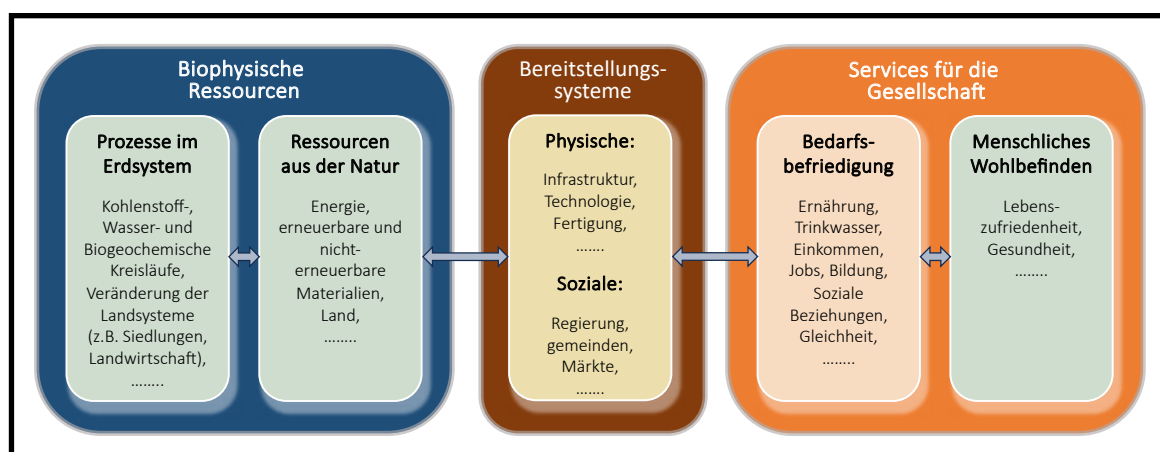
Biophysische Ressourcen

Prozesse im Erdsystem

Kohlenstoff-, Wasser- und Biogeochemische Kreisläufe, Veränderung der Landsysteme (z.B. Siedlungen, Landwirtschaft), ........

Ressourcen aus der Natur

Energie, erneuerbare und nicht-erneuerbare Materialien, Land, ........

Bereitstellungs-systeme

Physische:

Infrastruktur, Technologie, Fertigung, .......

Soziale:

Regierung, gemeinden, Märkte, .......

Services für die Gesellschaft

Bedarfs-befriedigung

Ernährung, Trinkwasser, Einkommen, Jobs, Bildung, Soziale Beziehungen, Gleichheit, ........

Menschliches Wohlbefinden

Lebens-zufriedenheit, Gesundheit, ........